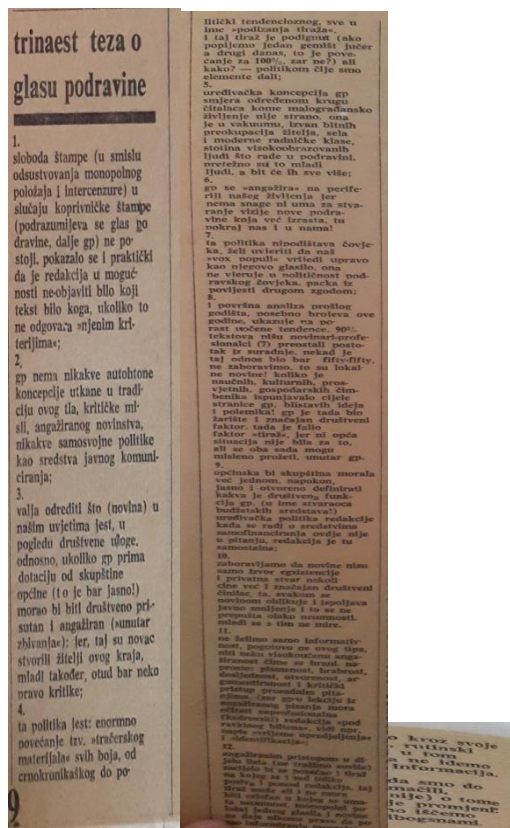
trinaest teza o glasu podravine

1.
sloboda štampe (u smislu odsustvovanja monopolnog položaja i intercenzure) u slučaju koprivničke štampe (podrazumijeva se glas podravine, dalje gp) ne postoji. pokazalo se i praktički da je redakcija u mogućnosti ne-objaviti bilo koji tekst bilo koga, ukoliko to ne odgovara »njenim kriterijima«;

2.
gp nema nikakve autohtone koncepcije utkane u tradiciju ovog tla, kritičke misli, angažiranog novinstva, nikakve samosvojne politike kao sredstva javnog komuniciranja;

3.
valja odrediti što (novina) u našim uvjetima jest, u pogledu društvene uloge, odnosno, ukoliko gp prima dotaciju od skupštine općine (to je bar jasno!) morao bi biti društveno prisutan i angažiran (»sunutar zbivanja«); jer, taj su novac stvorili žitelji ovog kraja, mladi također, otud bar neko pravo kritike;

4.
ta politika jest: enormno povećanje trv. »traćerskog materijala« svih boja, od crnokroničarskog do po-

9

litički tendencioznog, sve u ime »podizanja tiraža«. i taj tiraž je podignut (ako popijemo jedan gemišt jučer a drugi danas, to je povećanje za 100%, zar ne?) ali kako? — politikom čije smo elemente dali;

5.
uređivačka koncepcija gp smjera određenom krugu čitalaca kome malograđansko življenje nije strano, ona je u vakuumu, izvan bitnih preokupacija žitelja, sela i moderne radničke klase, stotina visokoobrazovanih ljudi što rade u podravini. uređeno su to mladi ljudi, a bit će ih sve više;

6.
go se »angažira« na periferiji našeg življenja je nema snage ni uma za stvaranje vizije nove podravine koja već izrasta, tu pokraj nas i u nama!

7.
ta politika nipodaštava čovjeka, želi uvjeriti da naš »vox populi« čitaju upravo kao njegovo glasilo, ona ne vjeruje u političnost podravskog čovjeka, packa iz povijesti drugom zgodom;

8.
i površna analiza prošlog godišta, posebno brojeva ove godine, ukazuje na porast vođene tendence. 90% tekstova nisu novinari-profesionalci (?) preostali postotak iz suradnje. nekad je taj odnos bio bar fifty-fifty. ne zaboravimo, to su lokalne novine! koliko je naučnih, kulturnih, prosvjetnih, gospodarskih članaka ispunjavalo cijele stranice gp, bistavih ideja i polemika! gp je tada bio žarište i značajan društveni faktor. tada je falio faktor »traž«, jer ni opća situacija nije bila za to, ali se ona sada mogu mladenom prošeti, unutar gp.

9.
općinska bi skupština morala već jednom, napokom, jasno i otvoreno definirati kakva je društvena funkcija gp. (u ime stvaranja budućih sredstava!) uređivačka politika redakcije kada se radi o sredstvima samofinanciranja ovdje nije u pitanju, redakcija je tu samostalna;

10.
zaboravljamo da novine nisu samo izvor egzistencije i privatna stvar nekolicine već i značajan društveni činilac, ta, svakom se novinom oblikuje i izgoljava javno mnijenje i to se ne prepušta olako neomeđeni. mladi su s tim ne mire.

11.
ne želimo samo informativnost, pogotovo ne ovog tipa, već neku visokoriskovanu angažiranost čime se kruni naprotiv: plasiranost, hrabrost, dosljednost, otvorenost, argumentiranost i kritički pristup prema tim pitanjima (ne gra lokacija iz angažiranog pisana mora zračiti samovlastima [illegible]) redakcija »pod rasklopom klijenta«, ćali ipr. mora sviđanje uspodjeljenja i »identifikacija«;

12.
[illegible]

kroz svoje rutinski i tom ne idemo informacija.
da smo do maćili, nije) to tome promjene, ne ćemo obogaćeni.